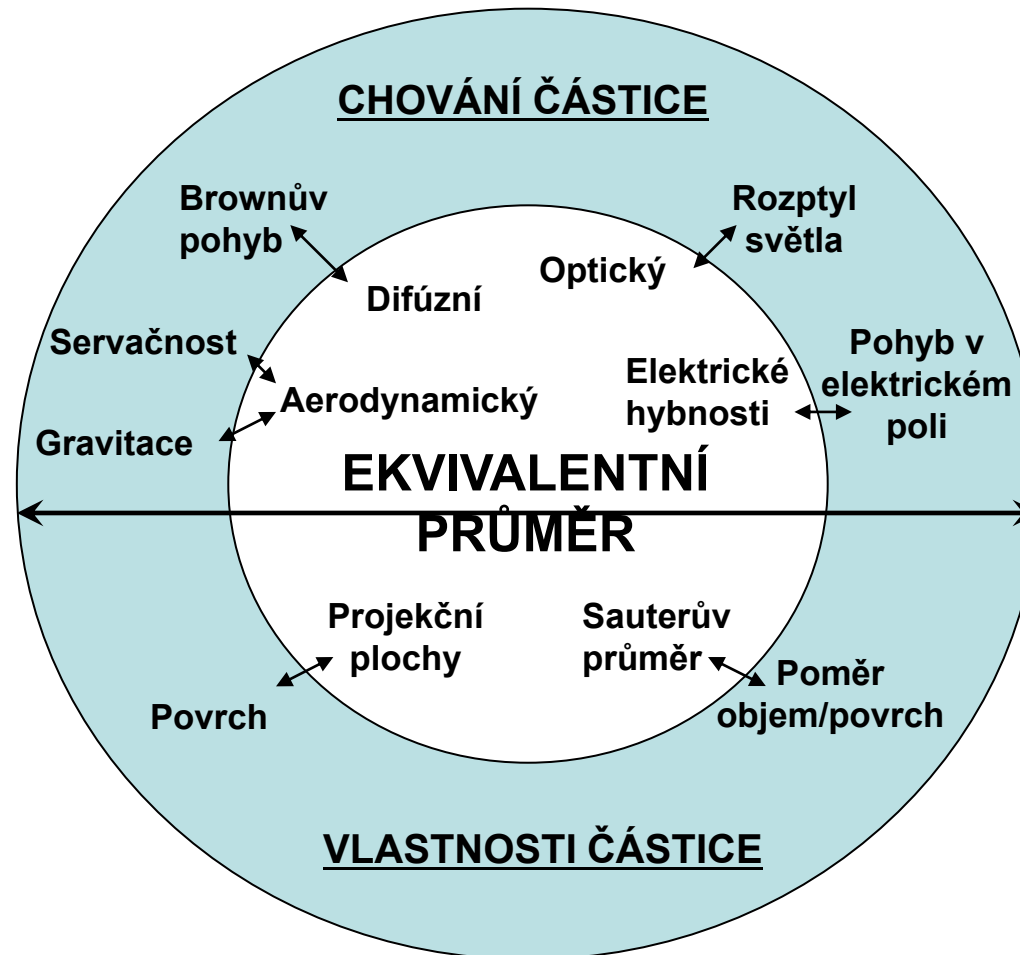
CHOVÁNÍ ČÁSTICE

Brownův pohyb

Rozptyl světla

Optický

Difúzní

Servačnost

Aerodynamický

Gravitace

Elektrické hybnosti

Pohyb v elektrickém poli

EKVIVALENTNÍ PRŮMĚR

Projekční plochy

Sauterův průměr

Povrch

Poměr objem/povrch

VLASTNOSTI ČÁSTICE